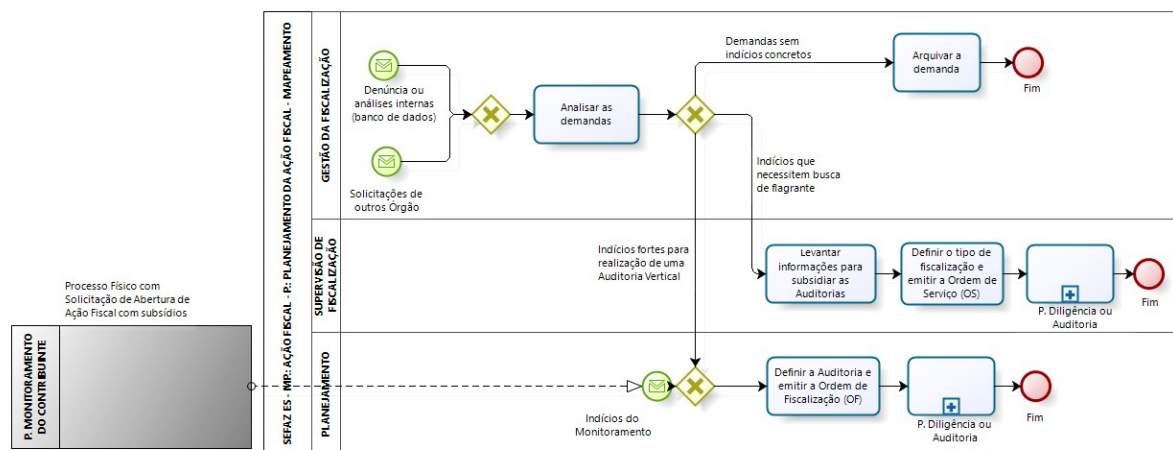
P. MONITORAMENTO DO CONTRIBUINTE

Processo Físico com Solicitação de Abertura de Ação Fiscal com subsídios

SEFAZ ES - MP: AÇÃO FISCAL - P: PLANEJAMENTO DA AÇÃO FISCAL - MAPEAMENTO

GESTÃO DA FISCALIZAÇÃO

Denúncia ou análises internas (banco de dados)

Solicitações de outros Órgão

Analisar as demandas

Demandas sem indícios concretos

Arquivar a demanda

Fim

Indícios que necessitem busca de flagrante

Indícios fortes para realização de uma Auditoria Vertical

SUPERVISÃO DE FISCALIZAÇÃO

Levantar informações para subsidiar as Auditorias

Definir o tipo de fiscalização e emitir a Ordem de Serviço (OS)

P. Diligência ou Auditoria

Fim

PLANEJAMENTO

Indícios do Monitoramento

Definir a Auditoria e emitir a Ordem de Fiscalização (OF)

P. Diligência ou Auditoria

Fim